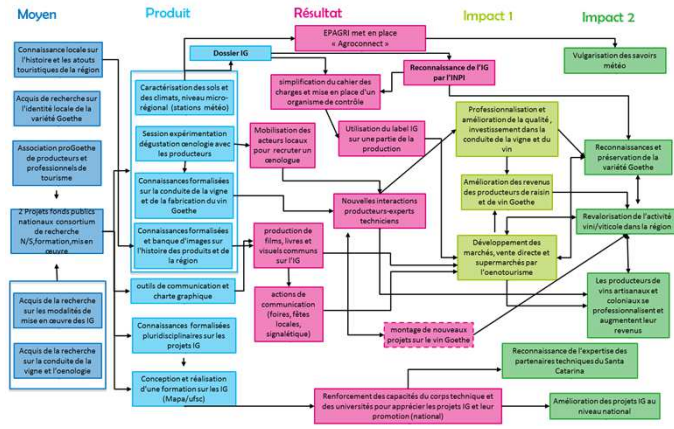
Moyen

Produit

Résultat

Impact 1

Impact 2

Connaissance locale sur l'histoire et les atouts touristiques de la région

Acquis de recherche sur l'identité locale de la variété Goethe

Association proGoethe de producteurs et professionnels de tourisme

2 Projets fonds publics nationaux consortium de recherche N/S,formation,mis en oeuvre

Acquis de la recherche sur les modalités de mise en œuvre des IG

Acquis de la recherche sur la conduite de la vigne et l'oenologie

Dossier IG

Caractérisation des sols et des climats, niveau micro-régional (stations météo)

Session expérimentation dégustation œnologie avec les producteurs

Connaissances formalisées sur la conduite de la vigne et de la fabrication du vin Goethe

Connaissances formalisées et banque d'images sur l'histoire des produits et de la région

outils de communication et charte graphique

Connaissances formalisées pluridisciplinaires sur les projets IG

Conception et réalisation d'une formation sur les IG (Mapa/ufsc)

EPAGRI met en place « Agroconnect »

simplification du cahier des charges et mise en place d'un organisme de contrôle

Reconnaissance de l'IG par l'INPI

Mobilisation des acteurs locaux pour recruter un oenologue

Utilisation du label IG sur une partie de la production

Nouvelles interactions producteurs-experts techniciens

production de films, livres et visuels communs sur l'IG

actions de communication (foires, fêtes locales, signalétique)

montage de nouveaux projets sur le vin Goethe

Renforcement des capacités du corps technique et des universités pour apprécier les projets IG et leur promotion (national)

Professionnalisation et amélioration de la qualité, investissement dans la conduite de la vigne et du vin

Amélioration des revenus des producteurs de raisin et de vin Goethe

Développement des marchés, vente directe et supermarchés par l'oenotourisme

Reconnaissance de l'expertise des partenaires techniques du Santa Catarina

Vulgarisation des savoirs météo

Reconnaissances et préservation de la variété Goethe

Revalorisation de l'activité vini/viticole dans la région

Les producteurs de vins artisanaux et coloniaux se professionnalisent et augmentent leur revenus

Amélioration des projets IG au niveau national